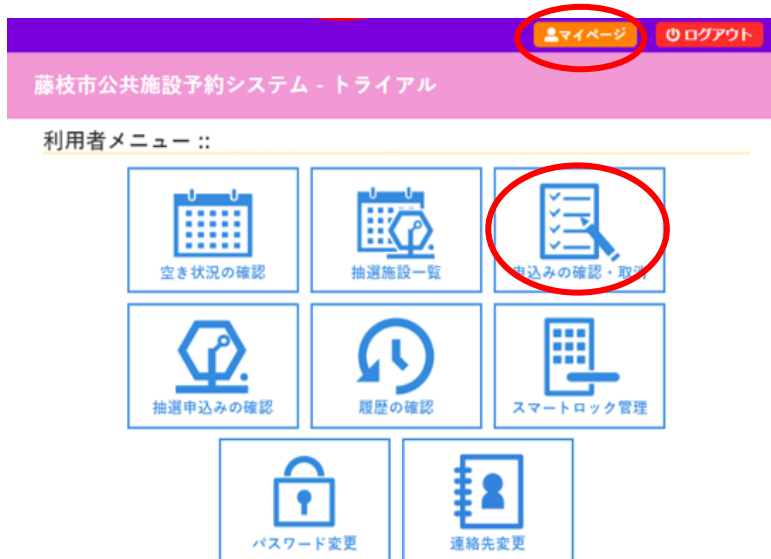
マイページ

ログアウト

藤枝市公共施設予約システム - トライアル

利用者メニュー ::

空き状況の確認

抽選施設一覧

申込みの確認・取消

抽選申込みの確認

履歴の確認

スマートロック管理

パスワード変更

連絡先変更